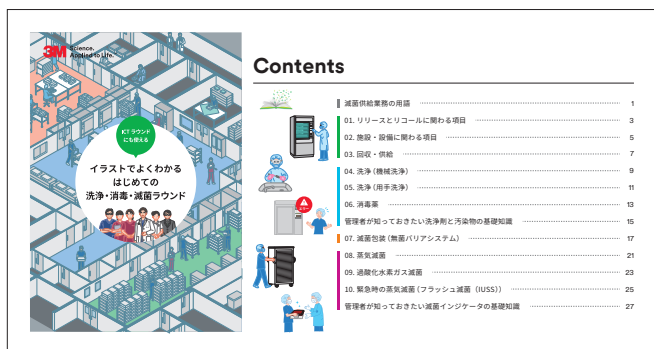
3M Science. Applied to Life.™

ICTラウンドにも使える

イラストでよくわかる
はじめての
洗浄・消毒・滅菌ラウンド

Contents

滅菌供給業務の用語 1
01. リリースとリコールに関わる項目 3
02. 施設・設備に関わる項目 5
03. 回収・供給 7
04. 洗浄（機械洗浄） 9
05. 洗浄（用手洗浄） 11
06. 消毒薬 13
管理者が知っておきたい洗浄剤と汚染物の基礎知識 15
07. 滅菌包装（無菌バリアシステム） 17
08. 蒸気滅菌 21
09. 過酸化水素ガス滅菌 23
10. 緊急時の蒸気滅菌（フラッシュ滅菌（IUSS）） 25
管理者が知っておきたい滅菌インジケータの基礎知識 27